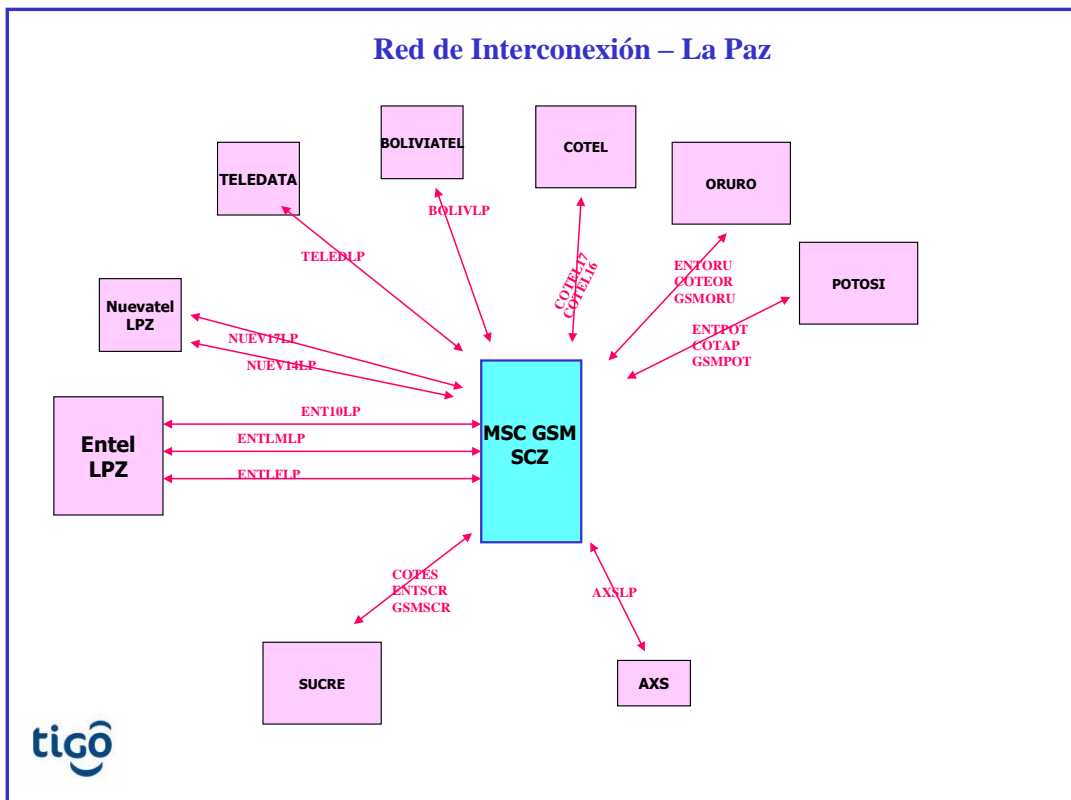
Red de Interconexión – La Paz

BOLIVIATEL

COTEL

TELEDATA

ORURO

BOLIVLP

TELEDLP

COTEL17
COTEL16

ENTORU
COTEOR
GSMORU

POTOSI

Nuevatel LPZ

NUEV17LP

NUEV14LP

ENTPOT
COTAP
GSMPOT

Entel LPZ

ENT10LP

ENTLMLP

ENTLELP

MSC GSM SCZ

COTES
ENTSCR
GSMSCR

AXSLP

SUCRE

AXS

tigo